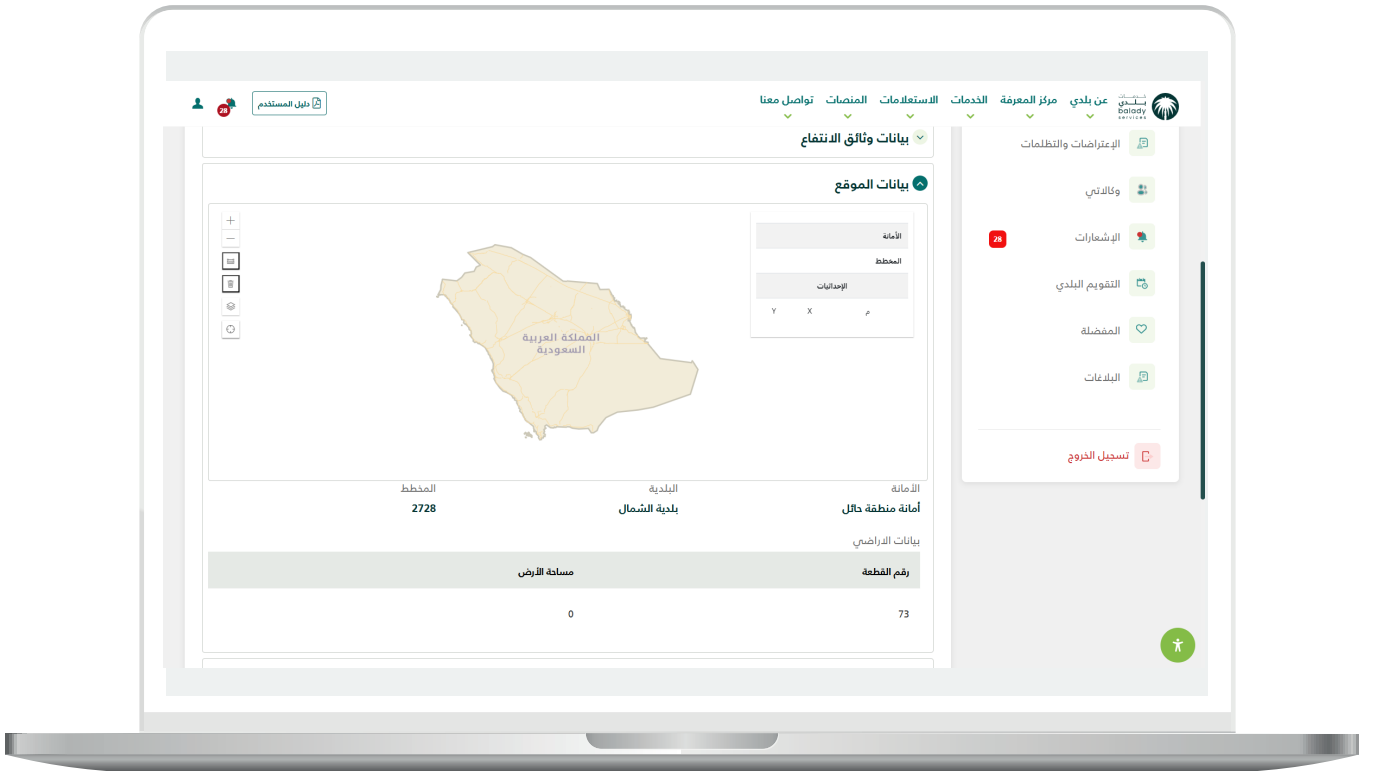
بلدي
balady
SERVICES

عن بلدي   مركز المعرفة   الخدمات   الاستعلامات   المنصات   تواصل معنا

دليل المستخدم

28

الإعتراضات والتظلمات

وكالاتي

الإشعارات 28

التقويم البلدي

المفضلة

البلاغات

تسجيل الخروج

بيانات وثائق الانتفاع

بيانات الموقع

| الأمانة |
|---|
| المخطط |

| الإحداثيات | | |
|---|---|---|
| م | X | Y |

المملكة العربية السعودية

| الأمانة | البلدية | المخطط |
|---|---|---|
| أمانة منطقة حائل | بلدية الشمال | 2728 |

بيانات الاراضي

| رقم القطعة | مساحة الأرض |
|---|---|
| 73 | 0 |